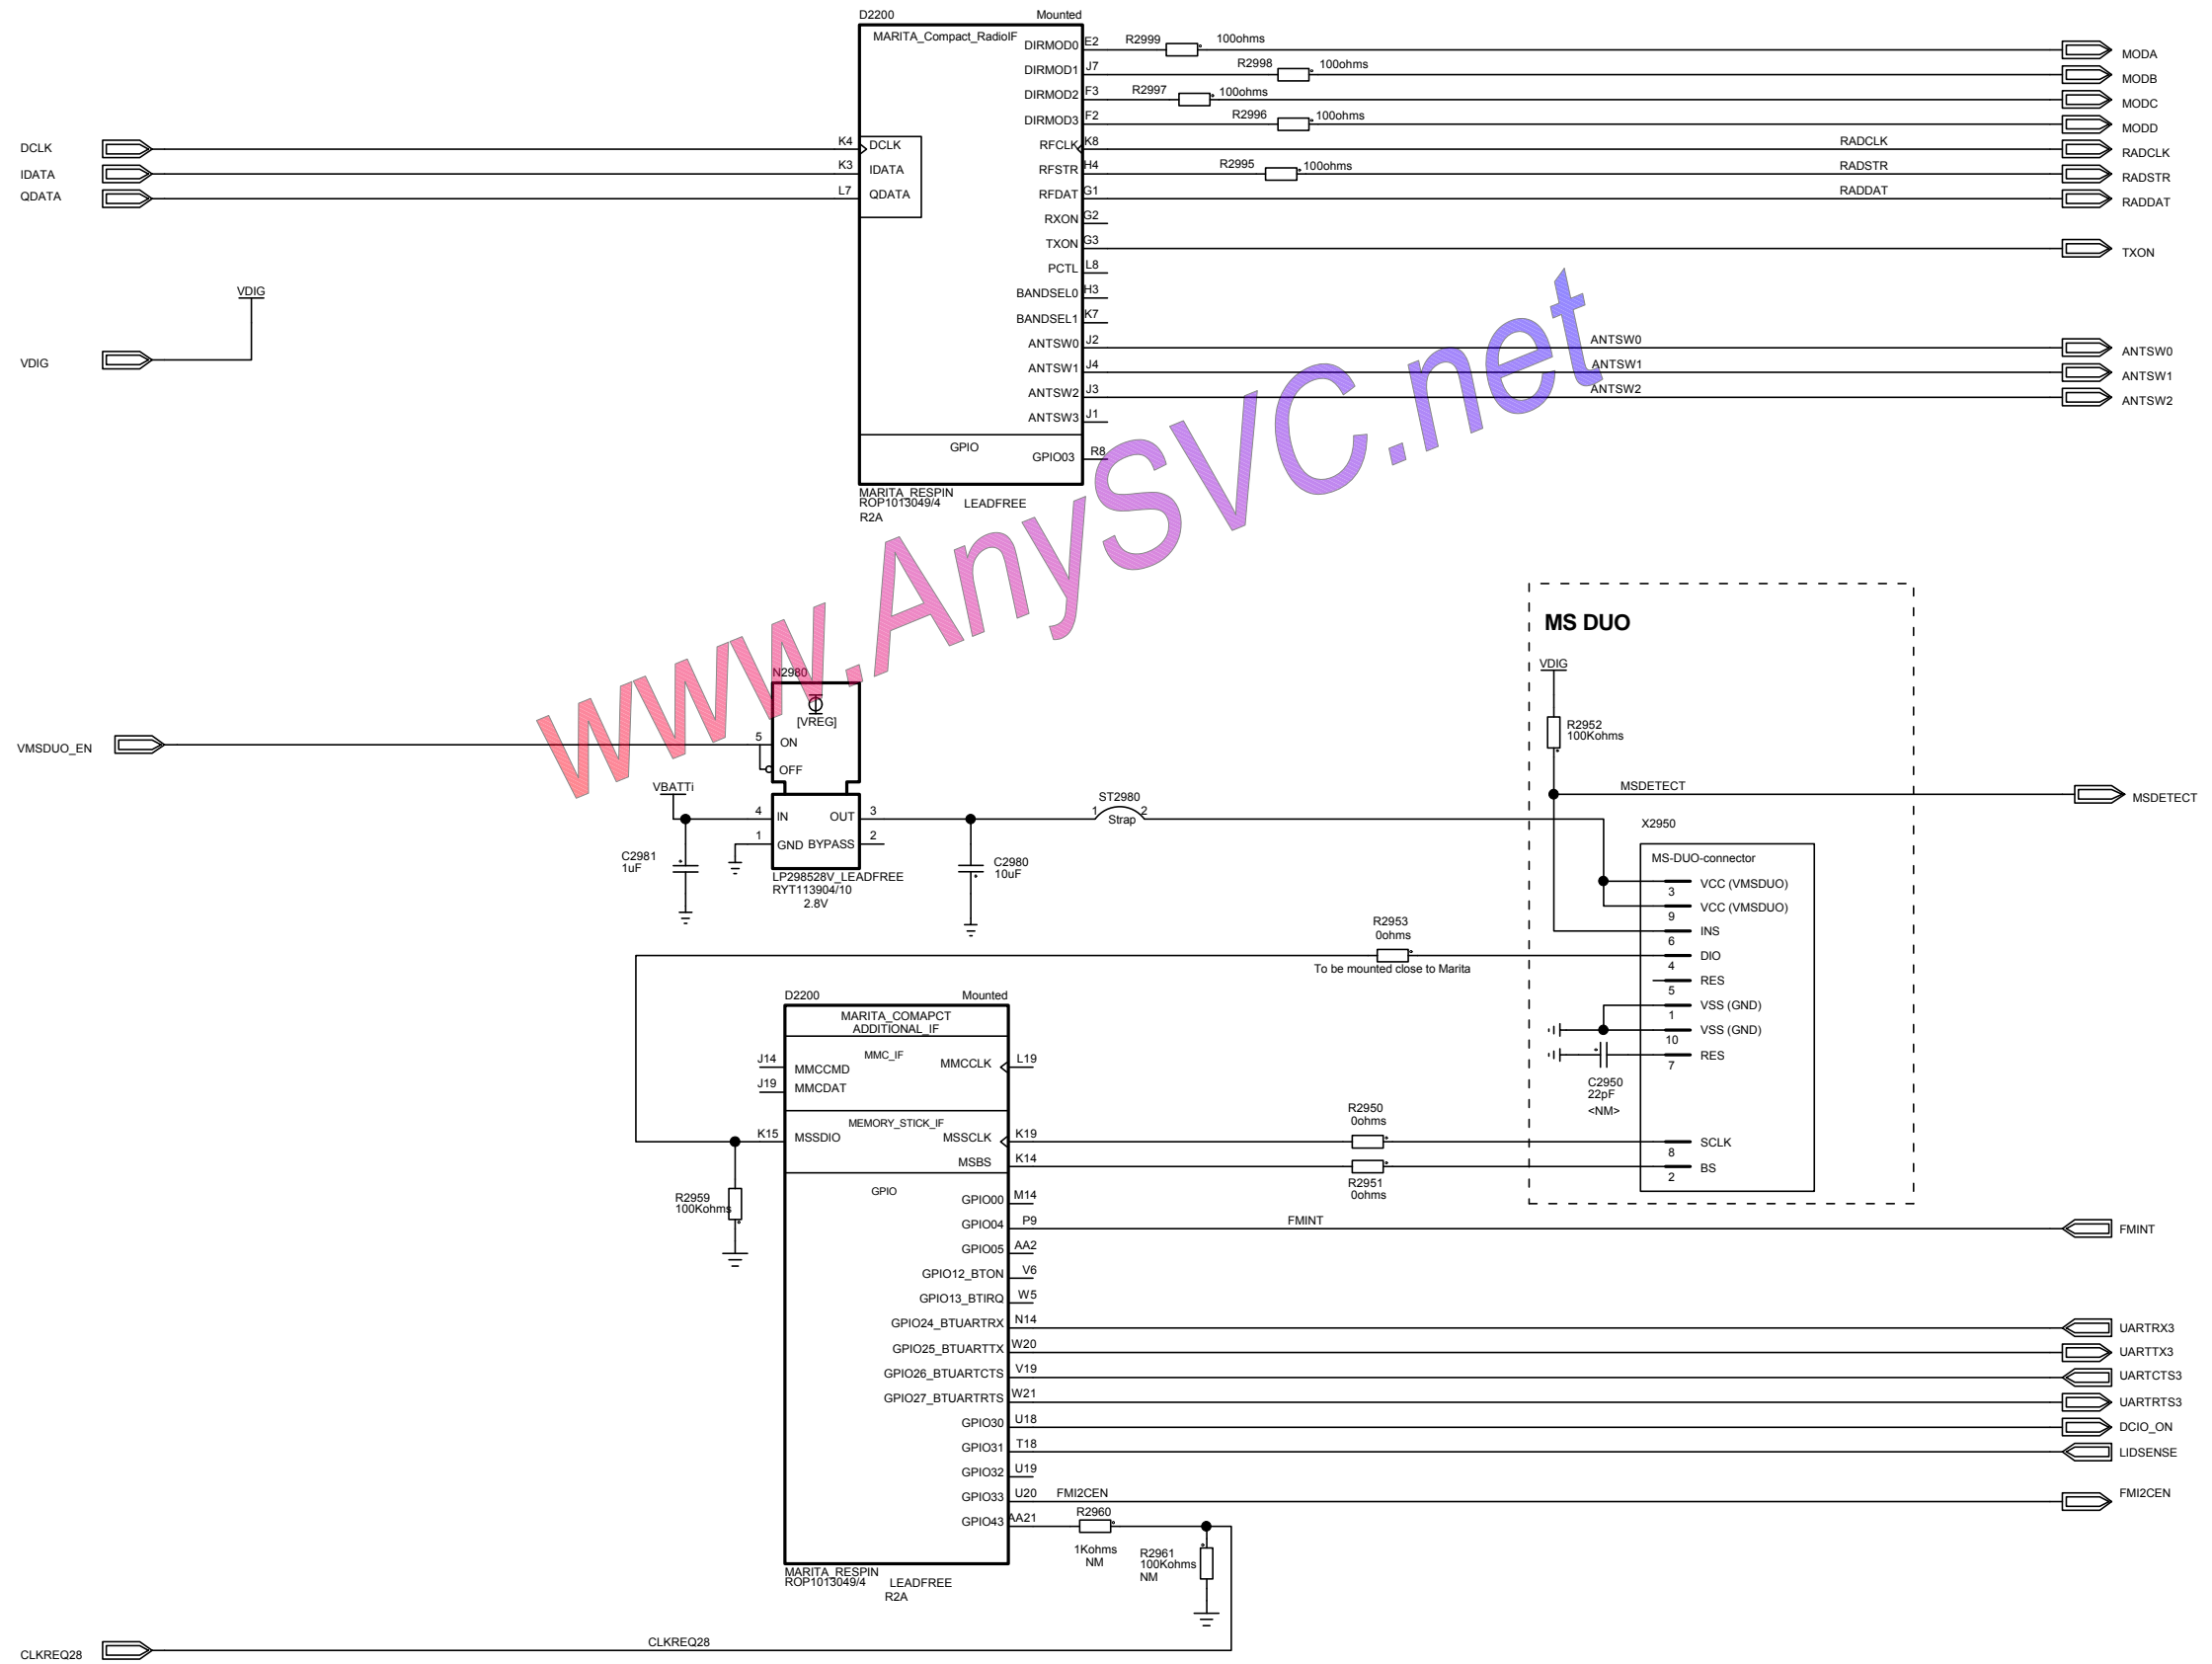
D2200 Mounted
MARITA_Compact_RadioIF
DIRMOD0 E2 R2999 100ohms MODA
DIRMOD1 J7 R2998 100ohms MODB
DIRMOD2 F3 R2997 100ohms MODC
DIRMOD3 F2 R2996 100ohms MODD
DCLK K4 DCLK RFCLK K8 RADCLK RADCLK
IDATA K3 IDATA RFSTR H4 R2995 100ohms RADSTR RADSTR
QDATA L7 QDATA RFDAT G1 RADDAT RADDAT
RXON G2
TXON G3 TXON
PCTL L8
VDIG
BANDSEL0 H3
BANDSEL1 K7
VDIG
ANTSW0 J2 ANTSW0 ANTSW0
ANTSW1 J4 ANTSW1 ANTSW1
ANTSW2 J3 ANTSW2 ANTSW2
ANTSW3 J1
GPIO
GPIO03 R8
MARITA_RESPIN
ROP1013049/4 LEADFREE
R2A

www.AnySVC.net

MS DUO
VDIG
R2952
100Kohms
MSDETECT MSDETECT
N2980
[VREG]
VMSDUO_EN 5 ON
OFF
VBATTi
4 IN OUT 3
1 GND BYPASS 2
ST2980
1 2
Strap
X2950
MS-DUO-connector
C2981
1uF
LP298528V_LEADFREE
RYT113904/10
2.8V
C2980
10uF
3 VCC (VMSDUO)
9 VCC (VMSDUO)
6 INS
R2953
0ohms
4 DIO
To be mounted close to Marita
5 RES
1 VSS (GND)
10 VSS (GND)
7 RES
C2950
22pF
<NM>
D2200 Mounted
MARITA_COMAPCT
ADDITIONAL_IF
MMC_IF
J14 MMCCMD MMCCLK L19
J19 MMCDAT
MEMORY_STICK_IF
R2950
0ohms
K15 MSSDIO MSSCLK K19 8 SCLK
MSBS K14 2 BS
R2951
0ohms
GPIO
R2959
100Kohms
GPIO00 M14
GPIO04 P9 FMINT FMINT
GPIO05 AA2
GPIO12_BTON V6
GPIO13_BTIRQ W5
GPIO24_BTUARTRX N14 UARTRX3
GPIO25_BTUARTTX W20 UARTTX3
GPIO26_BTUARTCTS V19 UARTCTS3
GPIO27_BTUARTRTS W21 UARTRTS3
GPIO30 U18 DCIO_ON
GPIO31 T18 LIDSENSE
GPIO32 U19
GPIO33 U20 FMI2CEN FMI2CEN
GPIO43 AA21 R2960
1Kohms
NM
R2961
100Kohms
NM
MARITA_RESPIN
ROP1013049/4 LEADFREE
R2A
CLKREQ28 CLKREQ28